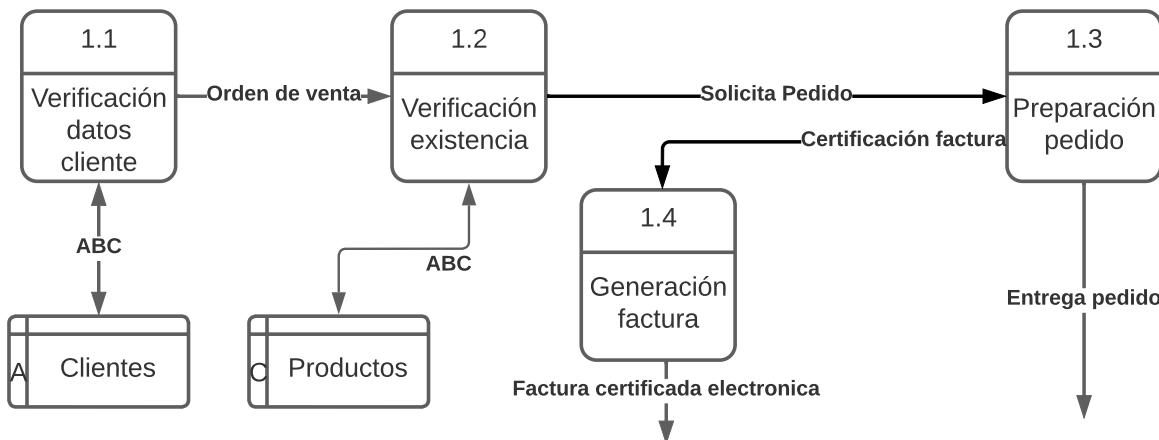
1.1

Verificación datos cliente

Orden de venta

1.2

Verificación existencia

Solicita Pedido

1.3

Preparación pedido

Certificación factura

1.4

Generación factura

ABC

ABC

Entrega pedido

A

Clientes

C

Productos

Factura certificada electronica